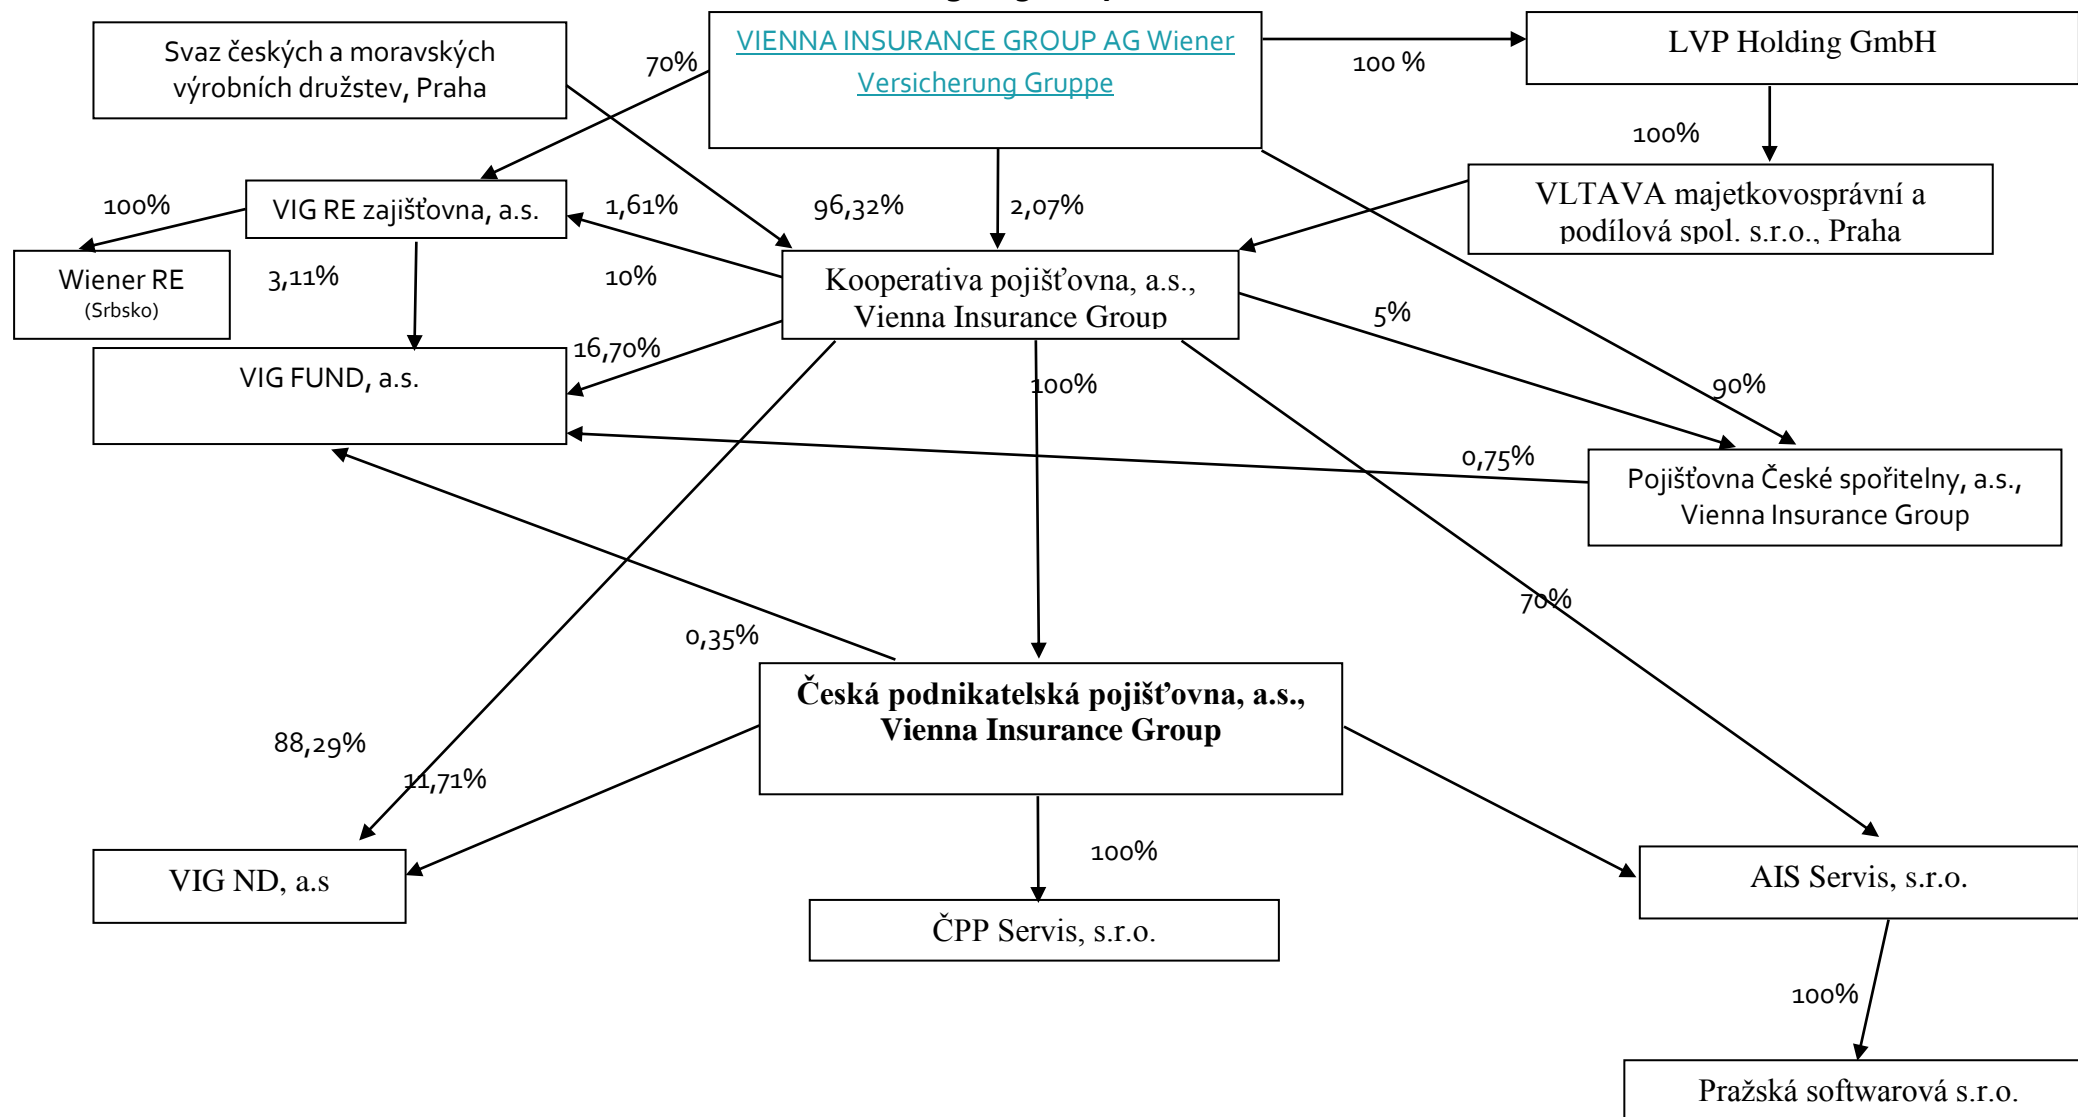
Svaz českých a moravských výrobních družstev, Praha

VIENNA INSURANCE GROUP AG Wiener Versicherung Gruppe

LVP Holding GmbH

70%

100 %

100%

VLTAVA majetkovosprávní a podílová spol. s.r.o., Praha

100%

VIG RE zajišťovna, a.s.

1,61%

96,32%

2,07%

Wiener RE
(Srbsko)

3,11%

10%

Kooperativa pojišťovna, a.s., Vienna Insurance Group

VIG FUND, a.s.

16,70%

5%

100%

90%

0,75%

Pojišťovna České spořitelny, a.s., Vienna Insurance Group

70%

0,35%

Česká podnikatelská pojišťovna, a.s., Vienna Insurance Group

88,29%

11,71%

VIG ND, a.s

100%

ČPP Servis, s.r.o.

AIS Servis, s.r.o.

100%

Pražská softwarová s.r.o.